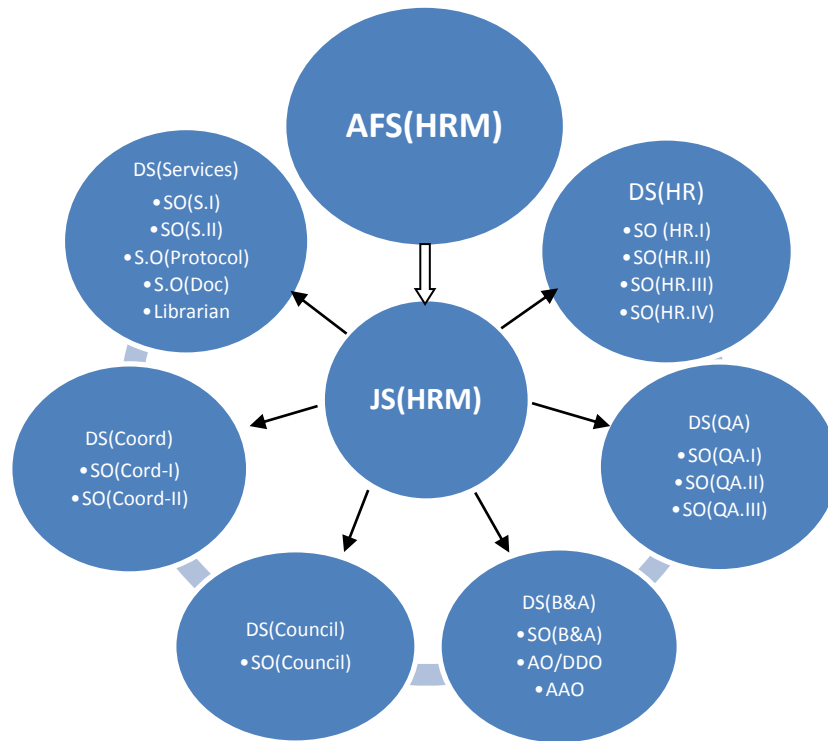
AFS(HRM)

DS(Services)
•SO(S.I)
•SO(S.II)
•S.O(Protocol)
•S.O(Doc)
•Librarian

DS(HR)
•SO (HR.I)
•SO(HR.II)
•SO(HR.III)
•SO(HR.IV)

JS(HRM)

DS(Coord)
•SO(Cord-I)
•SO(Coord-II)

DS(QA)
•SO(QA.I)
•SO(QA.II)
•SO(QA.III)

DS(Council)
•SO(Council)

DS(B&A)
•SO(B&A)
•AO/DDO
•AAO